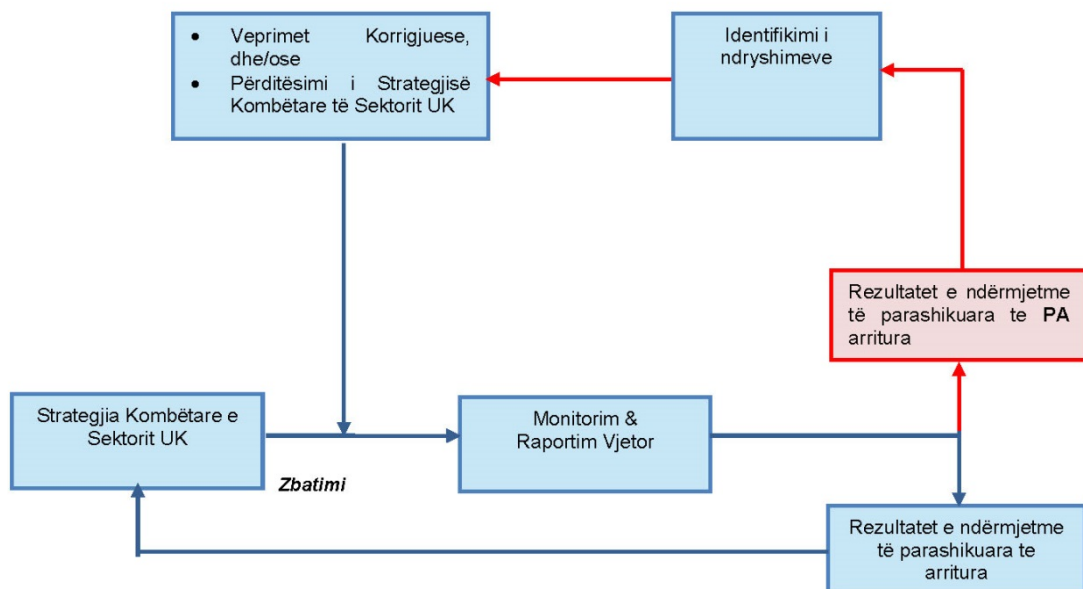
- Veprimet Korrigjuese, dhe/ose
- Përditësimi i Strategjisë Kombëtare të Sektorit UK

Identifikimi i ndryshimeve

Rezultatet e ndërmjetme të parashikuara te **PA** arritura

Strategjia Kombëtare e Sektorit UK

Zbatimi

Monitorim & Raportim Vjetor

Rezultatet e ndërmjetme të parashikuara te arritura